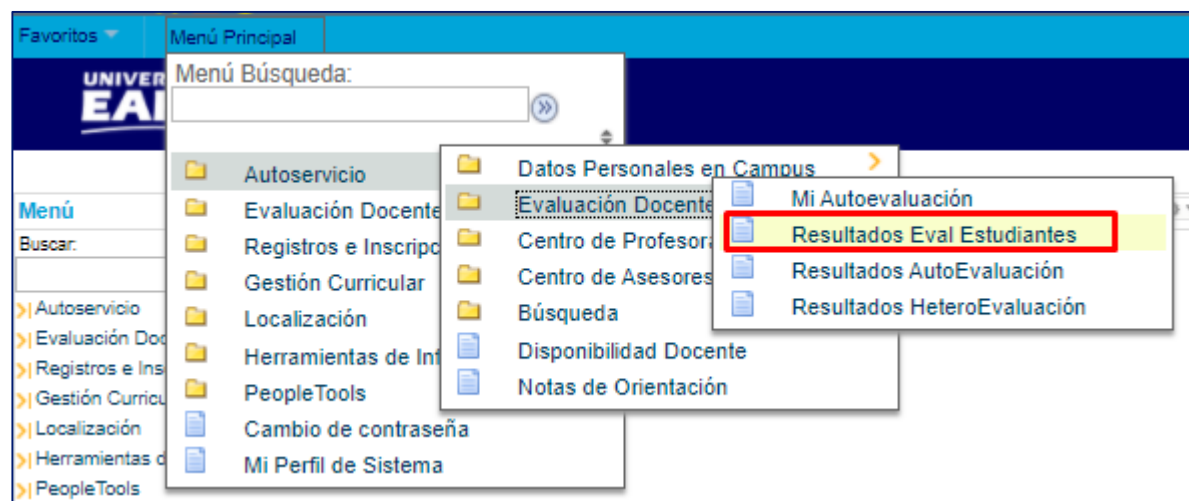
Favoritos
Menú Principal

UNIVER
EAI

Menú
Buscar:
Autoservicio
Evaluación Doc
Registros e Ins
Gestión Curricu
Localización
Herramientas d
PeopleTools

Menú Búsqueda:

Autoservicio
Evaluación Docente
Registros e Inscripc
Gestión Curricular
Localización
Herramientas de Inf
PeopleTools
Cambio de contraseña
Mi Perfil de Sistema

Datos Personales en Campus
Evaluación Docente
Centro de Profesora
Centro de Asesores
Búsqueda
Disponibilidad Docente
Notas de Orientación

Mi Autoevaluación
Resultados Eval Estudiantes
Resultados AutoEvaluación
Resultados HeteroEvaluación